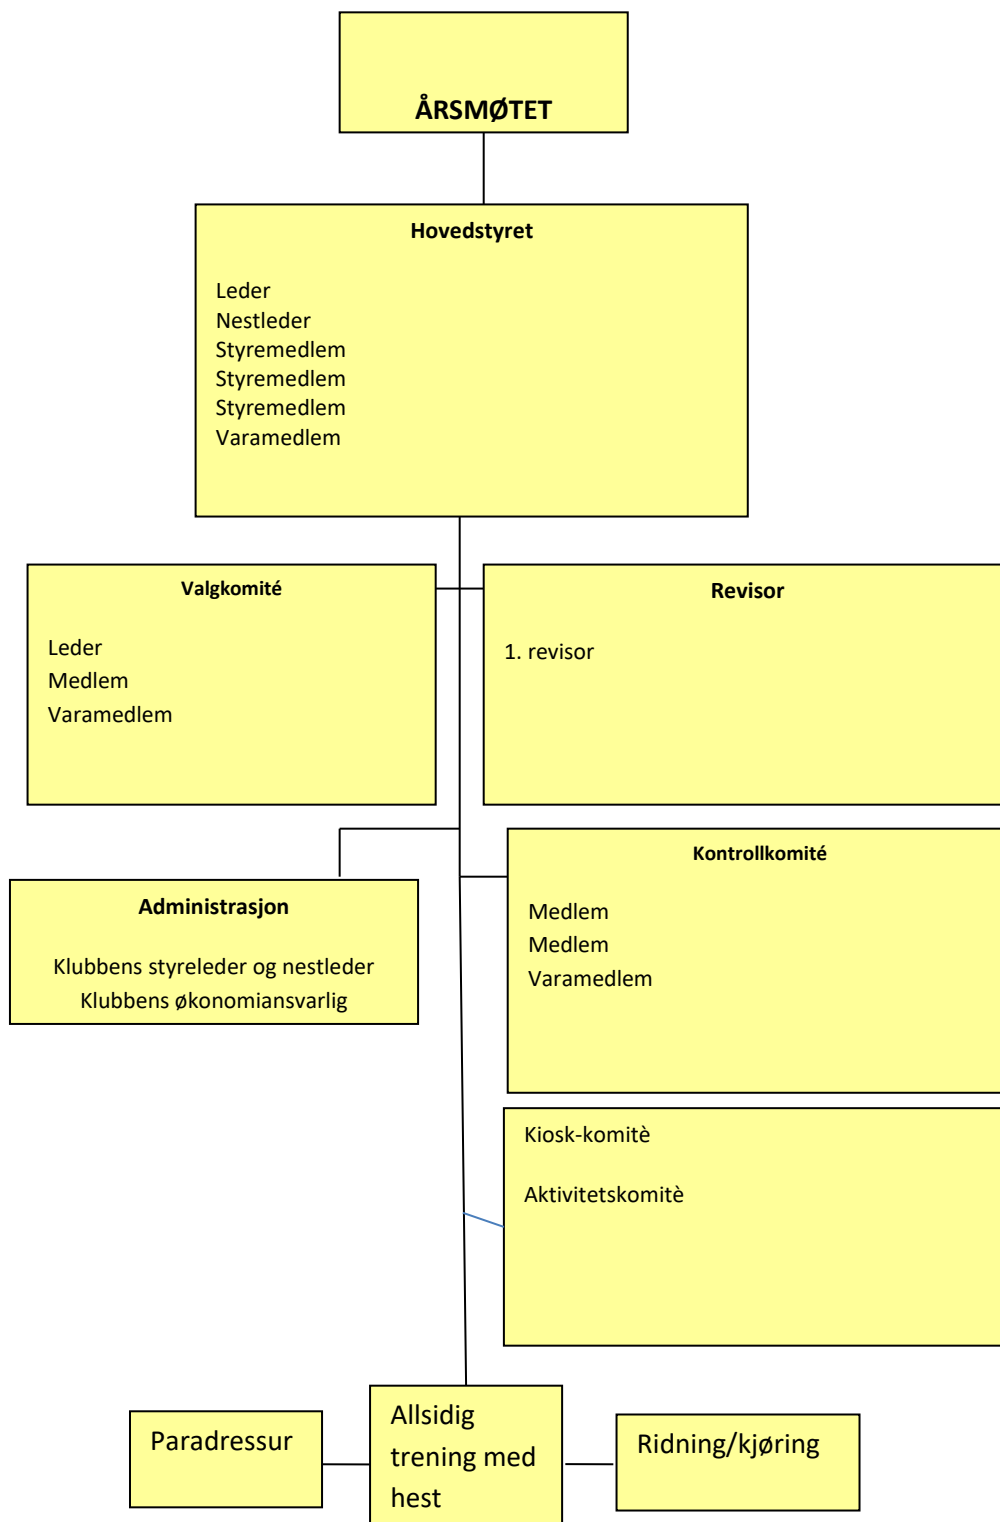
ÅRSMØTET

Hovedstyret

Leder
Nestleder
Styremedlem
Styremedlem
Styremedlem
Varamedlem

Valgkomité

Leder
Medlem
Varamedlem

Revisor

1. revisor

Administrasjon

Klubbens styreleder og nestleder
Klubbens økonomiansvarlig

Kontrollkomité

Medlem
Medlem
Varamedlem

Kiosk-komitè

Aktivitetskomitè

Paradressur

Allsidig trening med hest

Ridning/kjøring